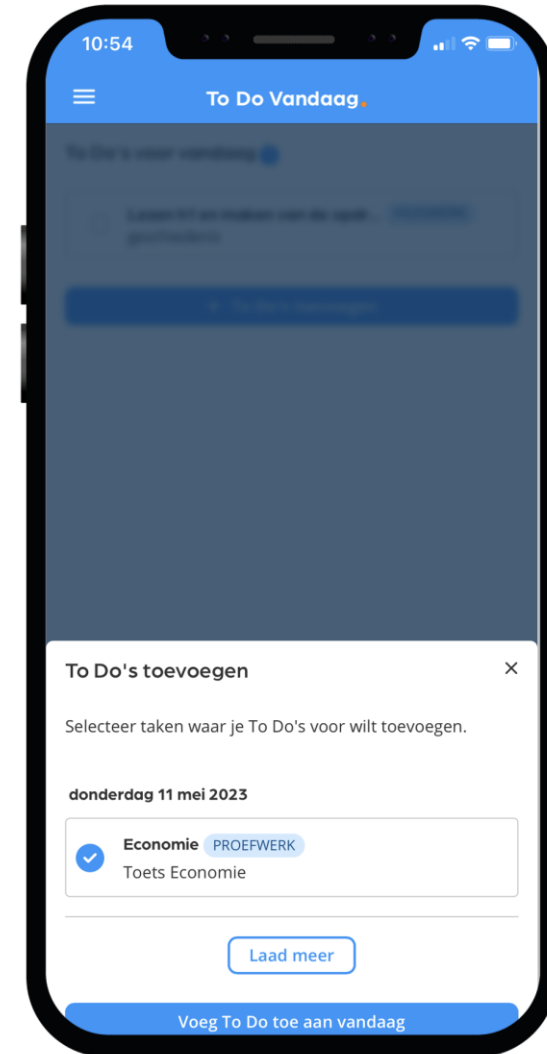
10:54

To Do Vandaag.

To Do's voor vandaag

Lezen H1 en maken van de opdr... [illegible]
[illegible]

+ To Do's toevoegen

To Do's toevoegen

×

Selecteer taken waar je To Do's voor wilt toevoegen.

donderdag 11 mei 2023

Economie PROEFWERK
Toets Economie

Laad meer

Voeg To Do toe aan vandaag